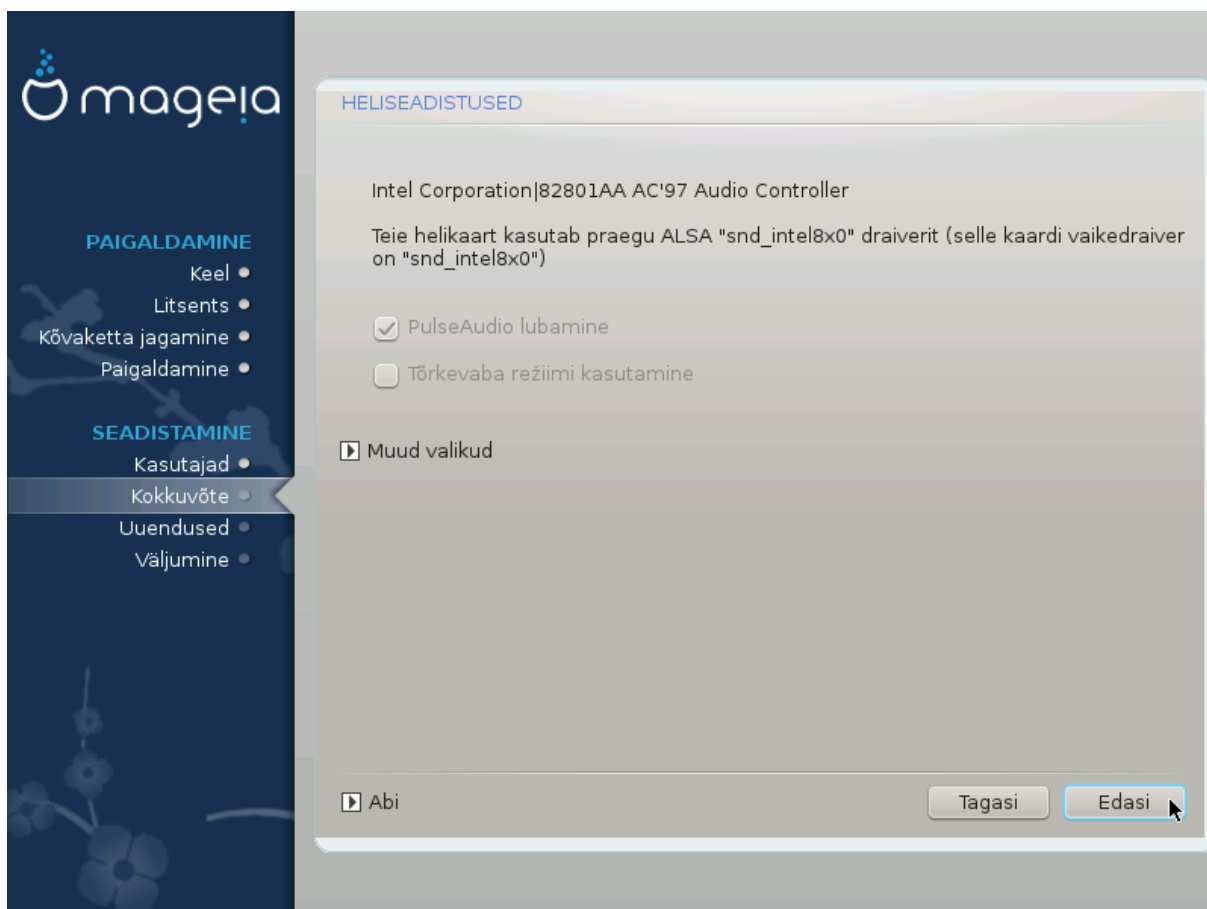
mageia

PAIGALDAMINE
Keel
Litsents
Kõvaketta jagamine
Paigaldamine

SEADISTAMINE
Kasutajad
Kokkuvõte
Uuendused
Väljumine

HELISEADISTUSED

Intel Corporation|82801AA AC'97 Audio Controller

Teie helikaart kasutab praegu ALSA "snd_intel8x0" draiverit (selle kaardi vaikedraiver on "snd_intel8x0")

PulseAudio lubamine

Tõrkevaba režiimi kasutamine

Muud valikud

Abi

Tagasi

Edasi